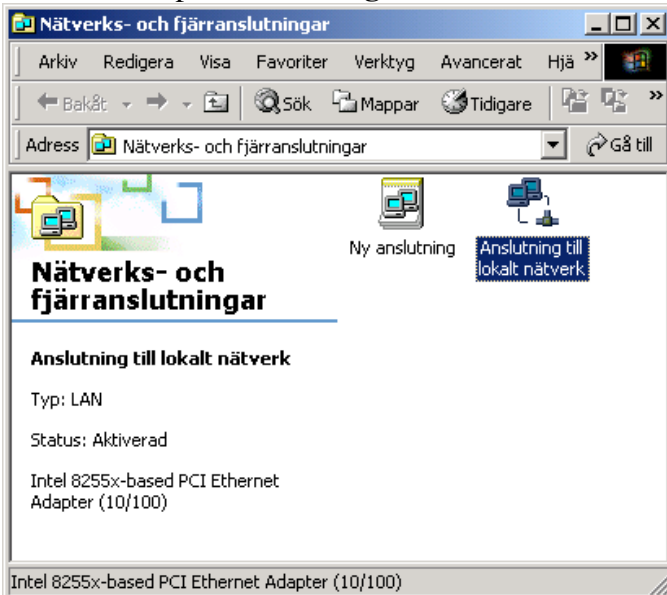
Nätverks- och fjärranslutningar

Arkiv Redigera Visa Favoriter Verktyg Avancerat Hjä »

Bakåt Sök Mappar Tidigare

Adress Nätverks- och fjärranslutningar Gå till

Nätverks- och fjärranslutningar

Ny anslutning

Anslutning till lokalt nätverk

Anslutning till lokalt nätverk

Typ: LAN

Status: Aktiverad

Intel 8255x-based PCI Ethernet Adapter (10/100)

Intel 8255x-based PCI Ethernet Adapter (10/100)